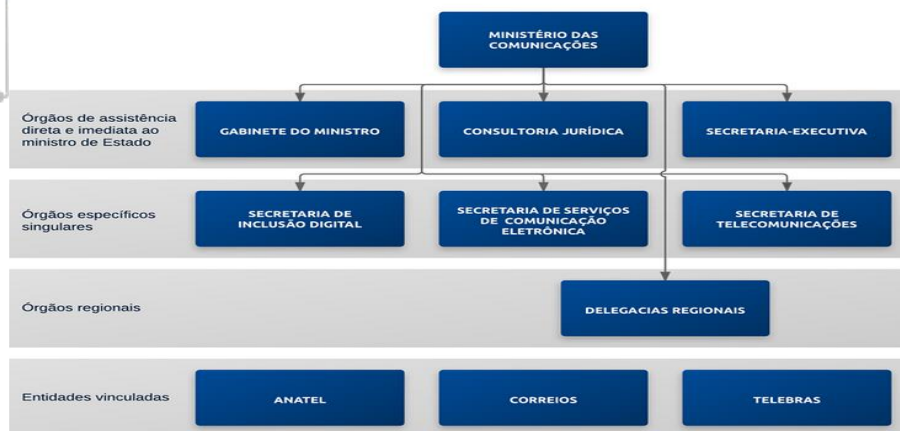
MINISTÉRIO DAS COMUNICAÇÕES

Órgãos de assistência direta e imediata ao ministro de Estado

GABINETE DO MINISTRO

CONSULTORIA JURÍDICA

SECRETARIA-EXECUTIVA

Órgãos específicos singulares

SECRETARIA DE INCLUSÃO DIGITAL

SECRETARIA DE SERVIÇOS DE COMUNICAÇÃO ELETRÔNICA

SECRETARIA DE TELECOMUNICAÇÕES

Órgãos regionais

DELEGACIAS REGIONAIS

Entidades vinculadas

ANATEL

CORREIOS

TELEBRAS